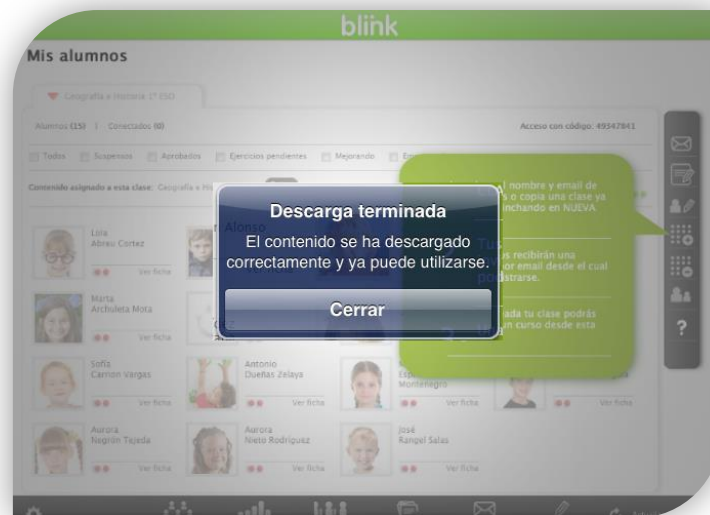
blink

Mis alumnos

Geografía e Historia 1º ESO

Alumnos (15) | Conectados (0)

Acceso con código: 49347841

Todos Suspensos Aprobados Ejercicios pendientes Mejorando

Contenido asignado a esta clase: Geografía e Hi

Lola Abreu Cortez

Ver ficha

Alonso

Marta Archuleta Mora

Ver ficha

Sofía Carrión Vargas

Ver ficha

Antonio Dueñas Zelaya

Ver ficha

Montenegro

Ver ficha

Ver ficha

Aurora Negrón Tejada

Ver ficha

Aurora Nieto Rodríguez

Ver ficha

José Rangel Salas

Ver ficha

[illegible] nombre y email de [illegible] o copia una clase ya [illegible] nchando en NUEVA

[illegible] s recibirán una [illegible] or email desde el cual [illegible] strarse.

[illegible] ada tu clase podrás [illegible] un curso desde esta

Descarga terminada

El contenido se ha descargado correctamente y ya puede utilizarse.

Cerrar

?